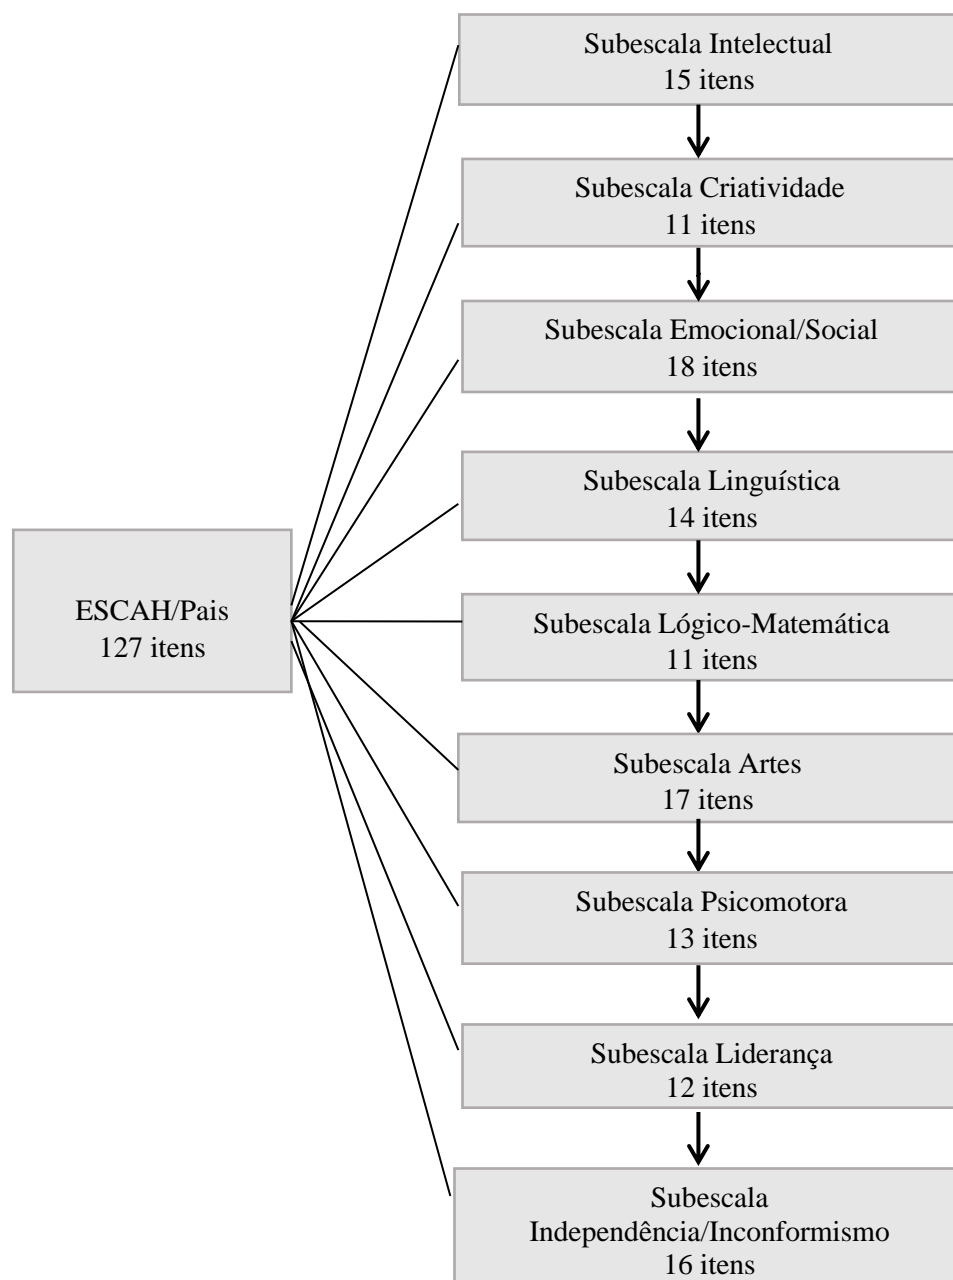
ESCAH/Pais
127 itens

Subescala Intelectual
15 itens

Subescala Criatividade
11 itens

Subescala Emocional/Social
18 itens

Subescala Linguística
14 itens

Subescala Lógico-Matemática
11 itens

Subescala Artes
17 itens

Subescala Psicomotora
13 itens

Subescala Liderança
12 itens

Subescala
Independência/Inconformismo
16 itens